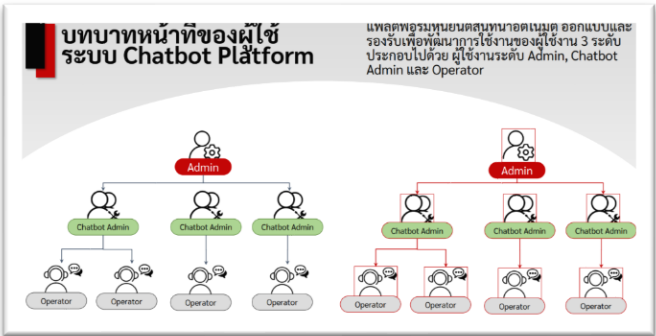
บทบาทหน้าที่ของผู้ใช้
ระบบ Chatbot Platform

แพลตฟอร์มหุ่นยนต์สนทนาอัตโนมัติ ออกแบบและรองรับเพื่อพัฒนาการใช้งานของผู้ใช้งาน 3 ระดับ ประกอบไปด้วย ผู้ใช้งานระดับ Admin, Chatbot Admin และ Operator

Admin

Chatbot Admin

Chatbot Admin

Chatbot Admin

Operator

Operator

Operator

Operator

Admin

Chatbot Admin

Chatbot Admin

Chatbot Admin

Operator

Operator

Operator

Operator